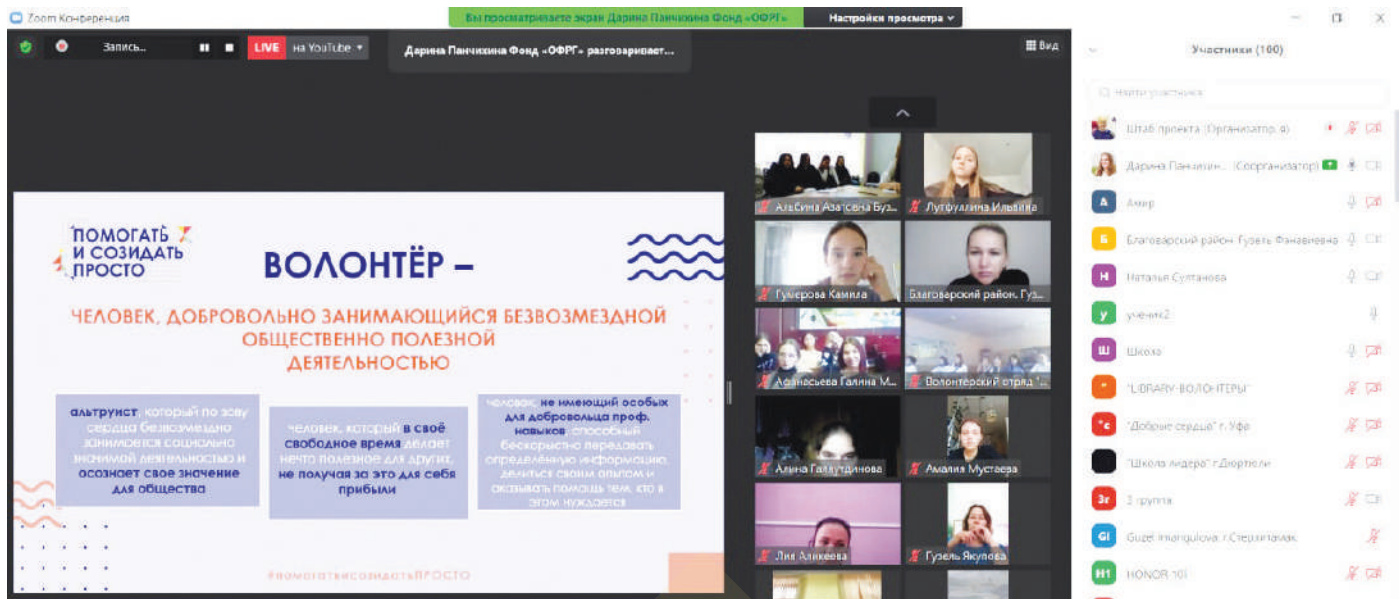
Zoom Конференция

Вы просматриваете экран Дарина Панчихина Фонд «ОФРГ»

Настройки просмотра

Запись...

LIVE на YouTube

Дарина Панчихина Фонд «ОФРГ» разговаривает...

Вид

Участники (100)

Найти участника

ПОМОГАТЬ И СОЗИДАТЬ ПРОСТО

ВОЛОНТЁР –

ЧЕЛОВЕК, ДОБРОВОЛЬНО ЗАНИМАЮЩИЙСЯ БЕЗВОЗМЕЗДНОЙ ОБЩЕСТВЕННО ПОЛЕЗНОЙ ДЕЯТЕЛЬНОСТЬЮ

альтруист, который по зову сердца безвозмездно занимается социально значимой деятельностью и осознает свое значение для общества

человек, который в своё свободное время делает нечто полезное для других, не получая за это для себя прибыли

человек не имеющий особых для добровольца проф. навыков, способный бескорыстно передавать определённую информацию, делиться своим опытом и оказывать помощь тем, кто в этом нуждается

#помогатьисозидатьПРОСТО

АльСина Азатовна Буз...
Лутфуллина Ильвина
Гумерова Камила
Благоварский район. Гуз...
Афанасьева Галина М...
Волонтерский отряд "...
Алина Галлутдинова
Амалия Мустаева
Лия Аликеева
Гузель Якупова

Штаб проекта (Организатор, я)
Дарина Панчихин... (Соорганизатор)
Амир
Благоварский район. Гузель Фанавиевна
Наталья Султанова
ученик2
Школа
"LIBRARY-ВОЛОНТЕРЫ"
"Добрые сердца" г. Уфа
"Школа лидера" г.Дюртюли
3 группа
Guzel Imangulova г.Стерлитамак
HONOR 10i